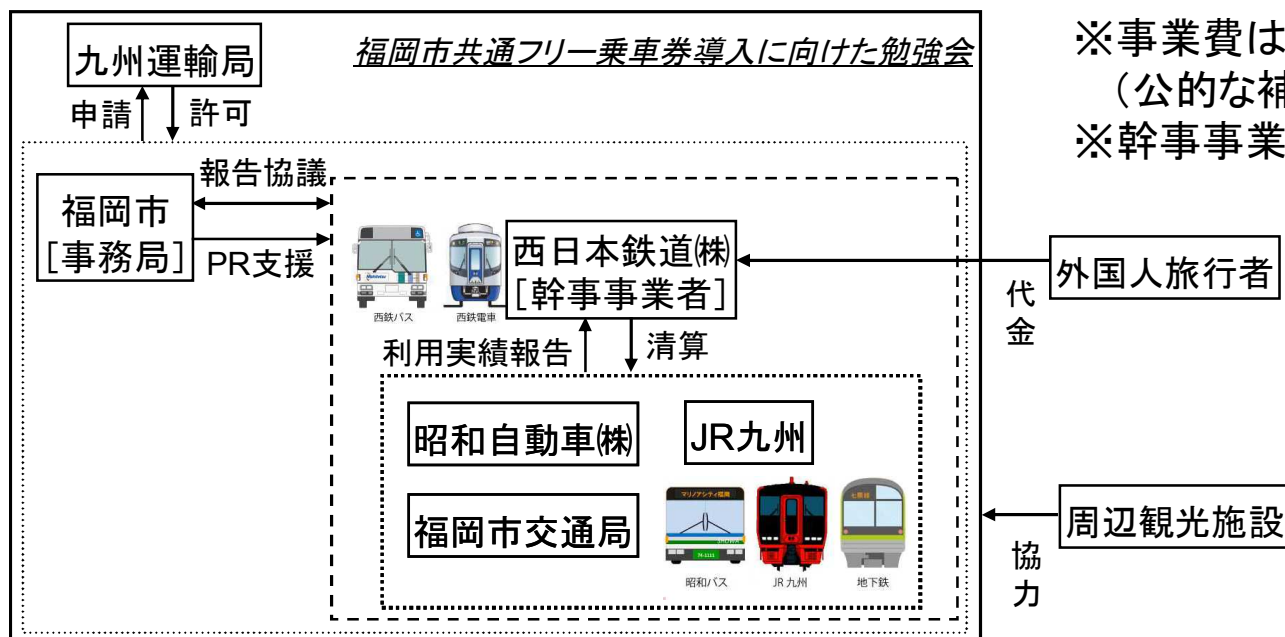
九州運輸局

申請 許可

福岡市共通フリー乗車券導入に向けた勉強会

※事業費は
（公的な補
※幹事事業

福岡市
［事務局］

報告協議

PR支援

西鉄バス 西鉄電車

西日本鉄道㈱
［幹事事業者］

外国人旅行者

代金

利用実績報告

清算

昭和自動車㈱

JR九州

福岡市交通局

昭和バス JR九州 地下鉄

周辺観光施設

協力